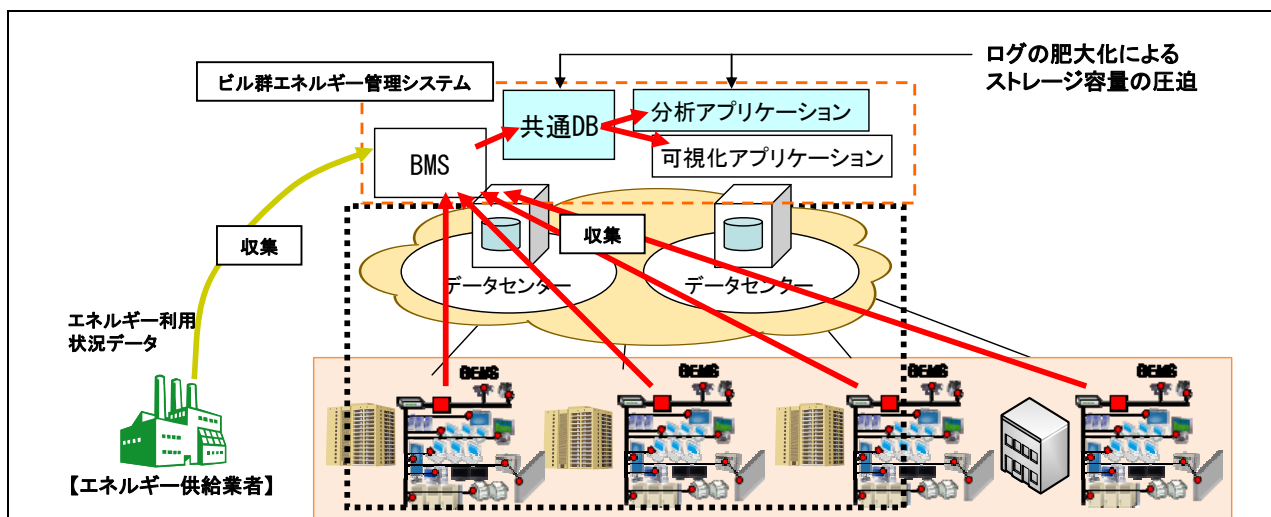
ログの肥大化による
ストレージ容量の圧迫

ビル群エネルギー管理システム

共通DB

分析アプリケーション

可視化アプリケーション

BMS

収集

収集

データセンター

データセンター

エネルギー利用
状況データ

BEMS

BEMS

BEMS

BEMS

【エネルギー供給業者】